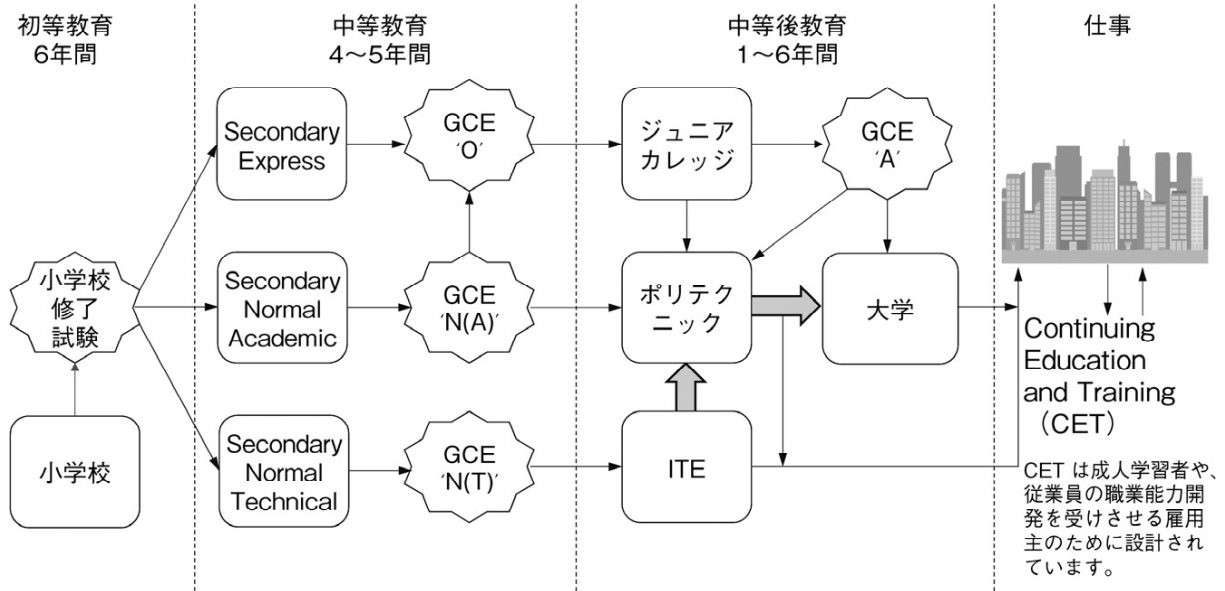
初等教育
6年間

中等教育
4～5年間

中等後教育
1～6年間

仕事

小学校

小学校
修了
試験

Secondary Express

Secondary Normal Academic

Secondary Normal Technical

GCE 'O'

GCE 'N(A)'

GCE 'N(T)'

ジュニアカレッジ

ポリテクニック

ITE

GCE 'A'

大学

Continuing Education and Training (CET)

CET は成人学習者や、従業員の職業能力開発を受けさせる雇用主のために設計されています。